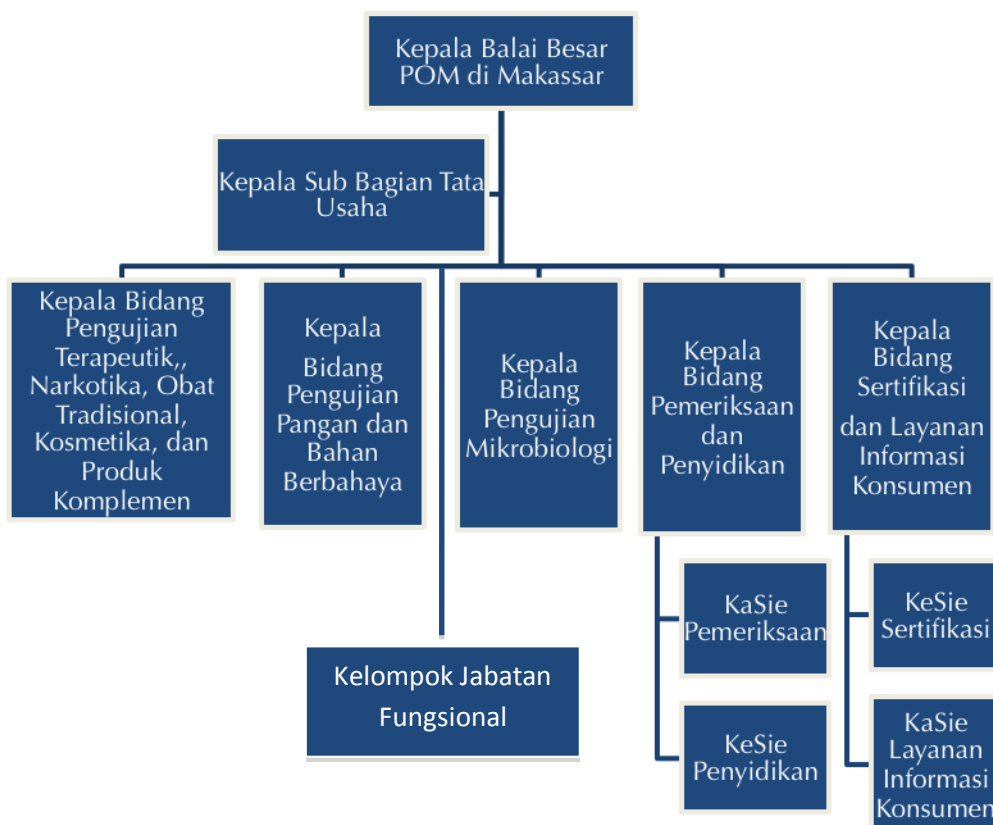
Kepala Balai Besar POM di Makassar

Kepala Sub Bagian Tata Usaha

Kepala Bidang Pengujian Terapeutik,, Narkotika, Obat Tradisional, Kosmetika, dan Produk Komplemen

Kepala Bidang Pengujian Pangan dan Bahan Berbahaya

Kepala Bidang Pengujian Mikrobiologi

Kepala Bidang Pemeriksaan dan Penyidikan

Kepala Bidang Sertifikasi dan Layanan Informasi Konsumen

KaSie Pemeriksaan

KeSie Penyidikan

KeSie Sertifikasi

KaSie Layanan Informasi Konsumen

Kelompok Jabatan Fungsional